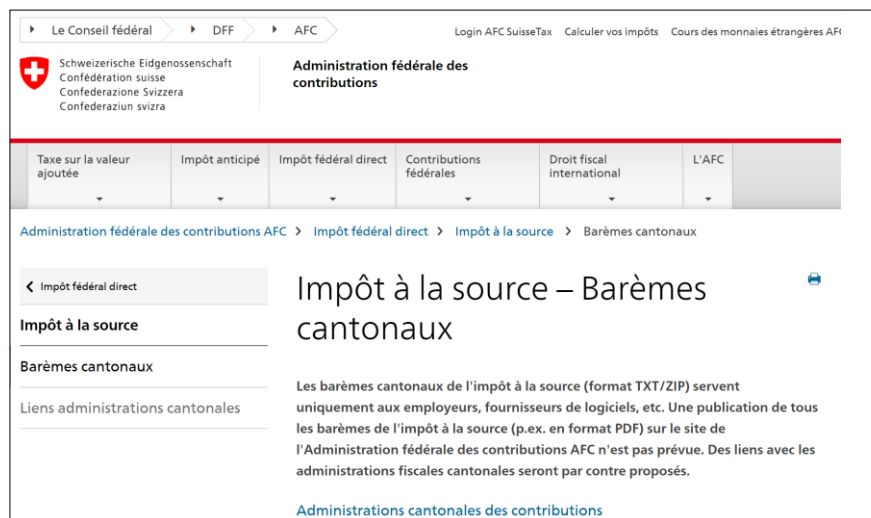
Le Conseil fédéral DFF AFC

Login AFC SuisseTax Calculer vos impôts Cours des monnaies étrangères AFC

Schweizerische Eidgenossenschaft
Confédération suisse
Confederazione Svizzera
Confederaziun svizra

Administration fédérale des contributions

Taxe sur la valeur ajoutée
Impôt anticipé
Impôt fédéral direct
Contributions fédérales
Droit fiscal international
L'AFC

Administration fédérale des contributions AFC > Impôt fédéral direct > Impôt à la source > Barèmes cantonaux

Impôt fédéral direct
Impôt à la source
Barèmes cantonaux
Liens administrations cantonales

Impôt à la source – Barèmes cantonaux

Les barèmes cantonaux de l'impôt à la source (format TXT/ZIP) servent uniquement aux employeurs, fournisseurs de logiciels, etc. Une publication de tous les barèmes de l'impôt à la source (p.ex. en format PDF) sur le site de l'Administration fédérale des contributions AFC n'est pas prévue. Des liens avec les administrations fiscales cantonales seront par contre proposés.

Administrations cantonales des contributions